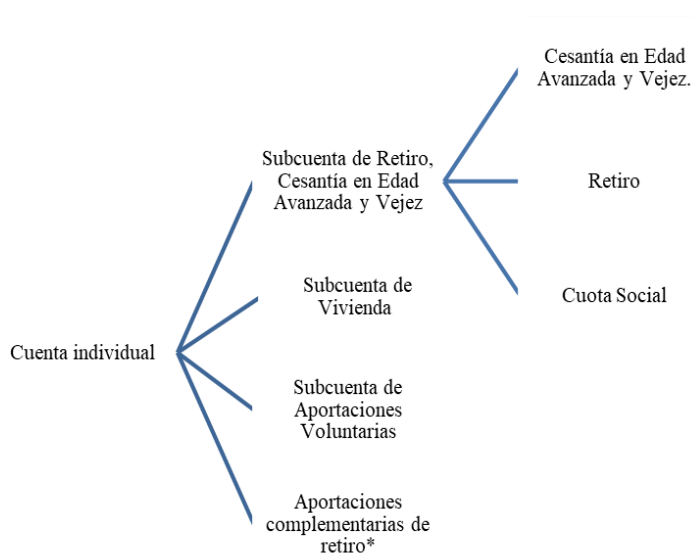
Cesantía en Edad Avanzada y Vejez.

Subcuenta de Retiro, Cesantía en Edad Avanzada y Vejez

Retiro

Subcuenta de Vivienda

Cuota Social

Cuenta individual

Subcuenta de Aportaciones Voluntarias

Aportaciones complementarias de retiro*